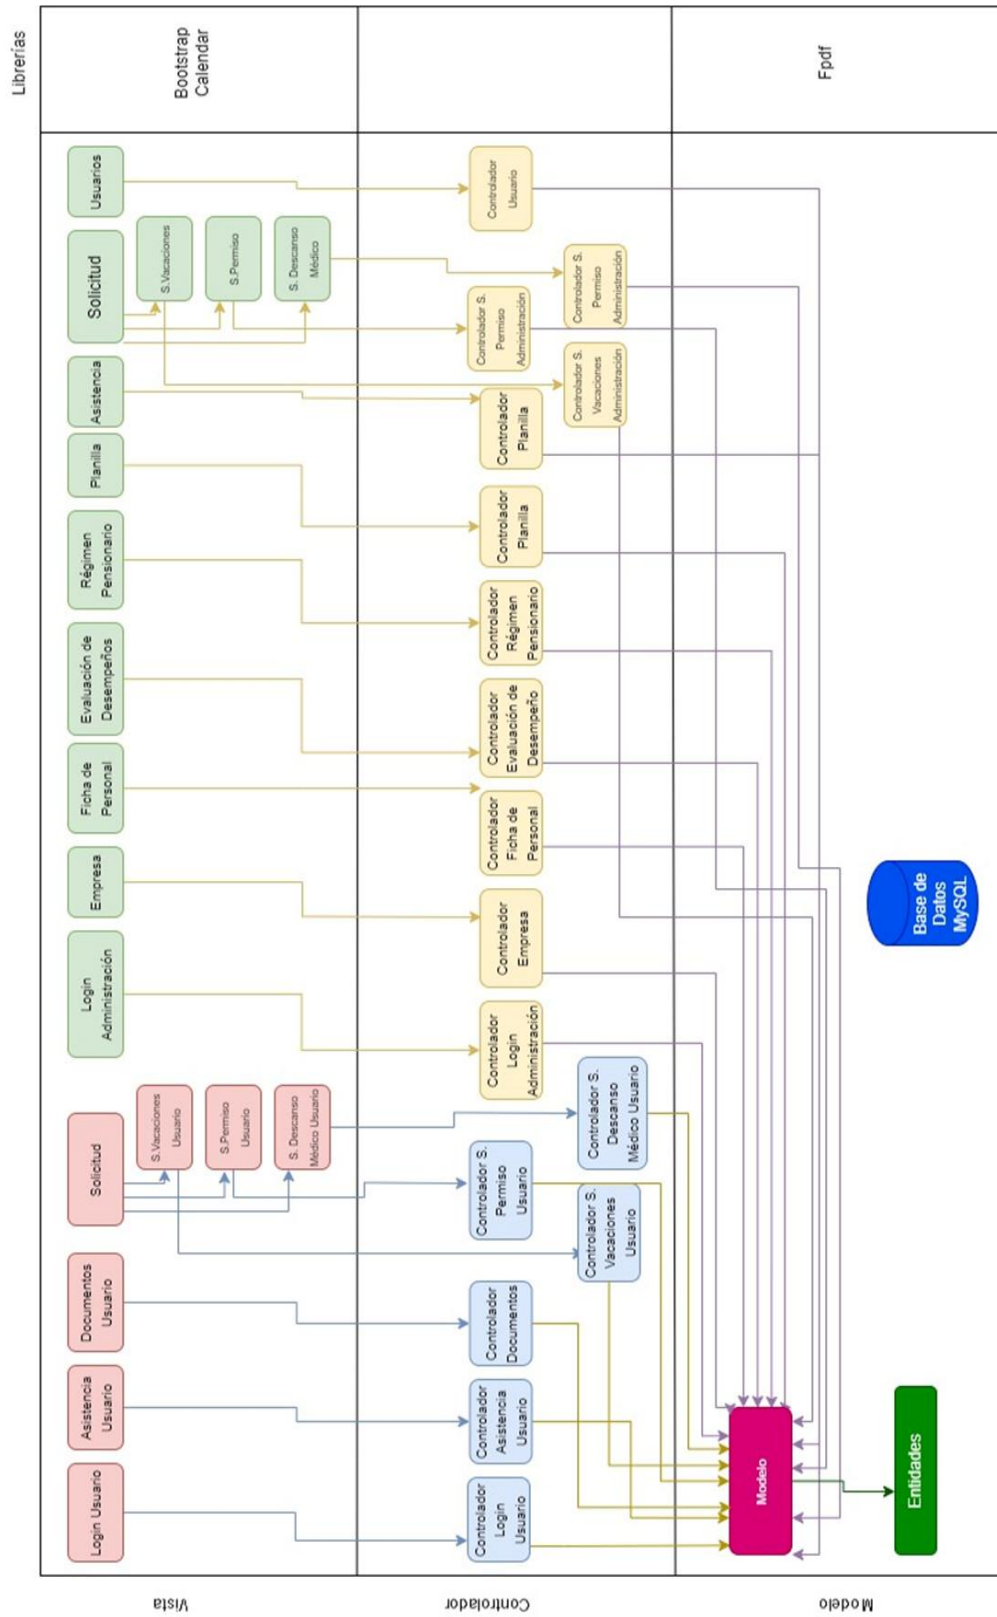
Librerías

Bootstrap Calendar

Fpdf

Usuarios

Solicitud

S.Vacaciones

S.Permiso

S. Descanso Médico

Asistencia

Planilla

Régimen Pensionario

Evaluación de Desempeños

Ficha de Personal

Empresa

Login Administración

Solicitud

S.Vacaciones Usuario

S.Permiso Usuario

S. Descanso Médico Usuario

Documentos Usuario

Asistencia Usuario

Login Usuario

Controlador Usuario

Controlador S. Permiso Administración

Controlador S. Permiso Administración

Controlador S. Vacaciones Administración

Controlador Planilla

Controlador Planilla

Controlador Régimen Pensionario

Controlador Evaluación de Desempeño

Controlador Ficha de Personal

Controlador Empresa

Controlador Login Administración

Controlador S. Descanso Médico Usuario

Controlador S. Permiso Usuario

Controlador S. Vacaciones Usuario

Controlador Documentos

Controlador Asistencia Usuario

Controlador Login Usuario

Base de Datos MySQL

Modelo

Entidades

Vista

Controlador

Modelo